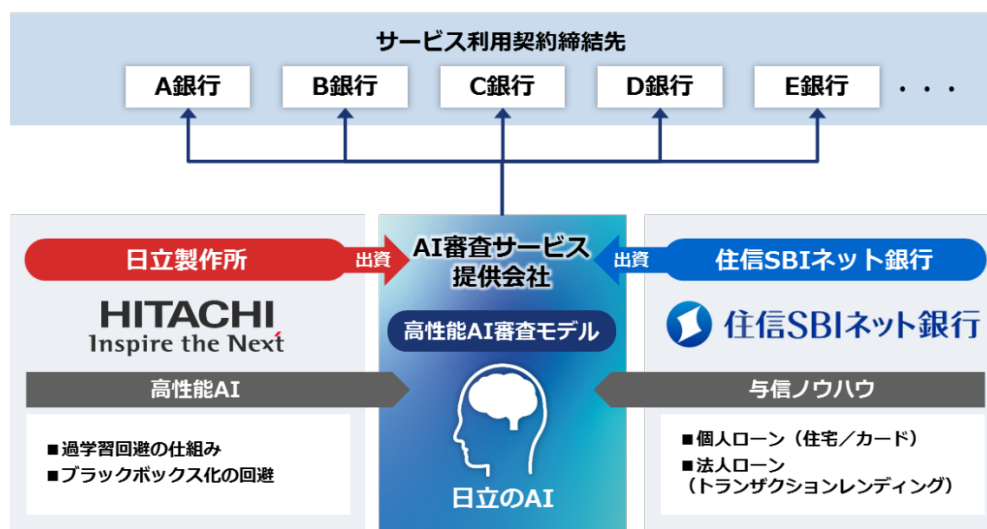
サービス利用契約締結先

A銀行

B銀行

C銀行

D銀行

E銀行

・・・

日立製作所

出資

AI審査サービス提供会社

出資

住信SBIネット銀行

HITACHI
Inspire the Next

高性能AI審査モデル

住信SBIネット銀行

高性能AI

与信ノウハウ

■過学習回避の仕組み
■ブラックボックス化の回避

日立のAI

■個人ローン（住宅／カード）
■法人ローン（トランザクションレンディング）